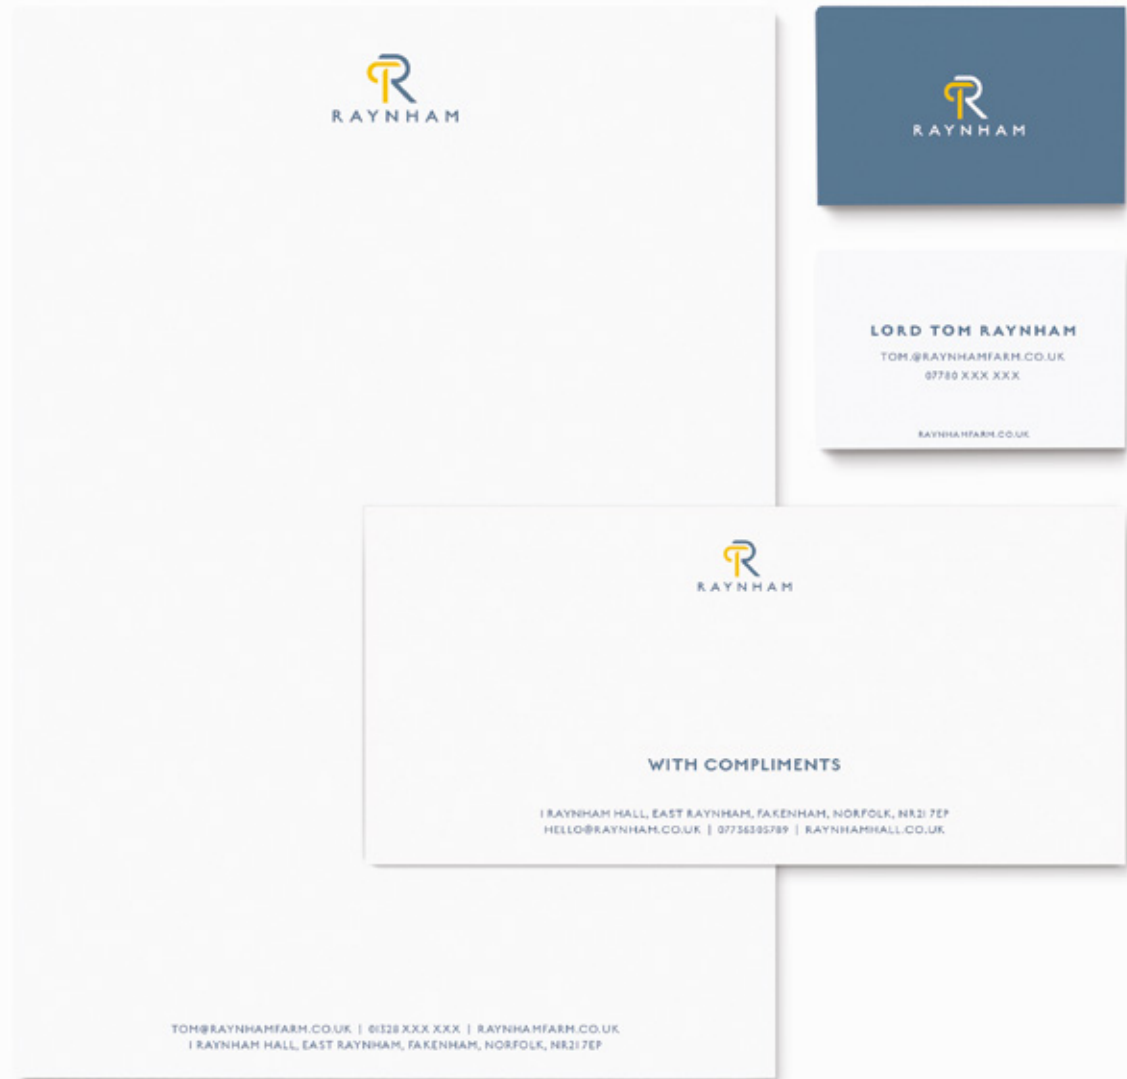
TR
RAYNHAM

TR
RAYNHAM

LORD TOM RAYNHAM
TOM.@RAYNHAMFARM.CO.UK
07780 XXX XXX

RAYNHAMFARM.CO.UK

TR
RAYNHAM

WITH COMPLIMENTS

I RAYNHAM HALL, EAST RAYNHAM, FAKENHAM, NORFOLK, NR21 7EP
HELLO@RAYNHAM.CO.UK | 07736305789 | RAYNHAMHALL.CO.UK

TOM@RAYNHAMFARM.CO.UK | 01328 XXX XXX | RAYNHAMFARM.CO.UK
I RAYNHAM HALL, EAST RAYNHAM, FAKENHAM, NORFOLK, NR21 7EP